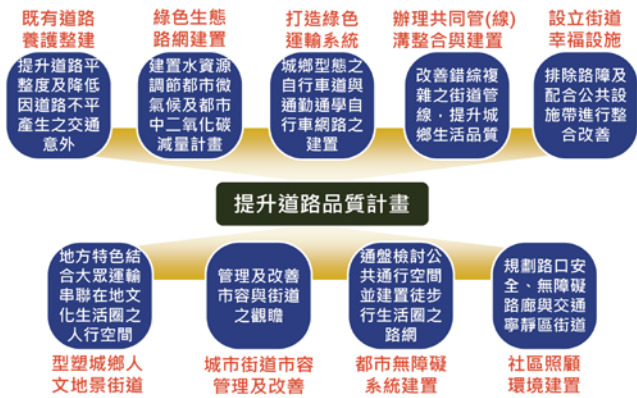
既有道路養護整建

提升道路平整度及降低因道路不平產生之交通意外

綠色生態路網建置

建置水資源調節都市微氣候及都市中二氧化碳減量計畫

打造綠色運輸系統

城鄉型態之自行車道與通勤通學自行車網路之建置

辦理共同管(線)溝整合與建置

改善錯綜複雜之街道管線，提升城鄉生活品質

設立街道幸福設施

排除路障及配合公共設施帶進行整合改善

提升道路品質計畫

地方特色結合大眾運輸串聯在地文化生活圈之人行空間

型塑城鄉人文地景街道

管理及改善市容與街道之觀瞻

城市街道市容管理及改善

通盤檢討公共通行空間並建置徒步行生活圈之路網

都市無障礙系統建置

規劃路口安全、無障礙路廊與交通寧靜區街道

社區照顧環境建置